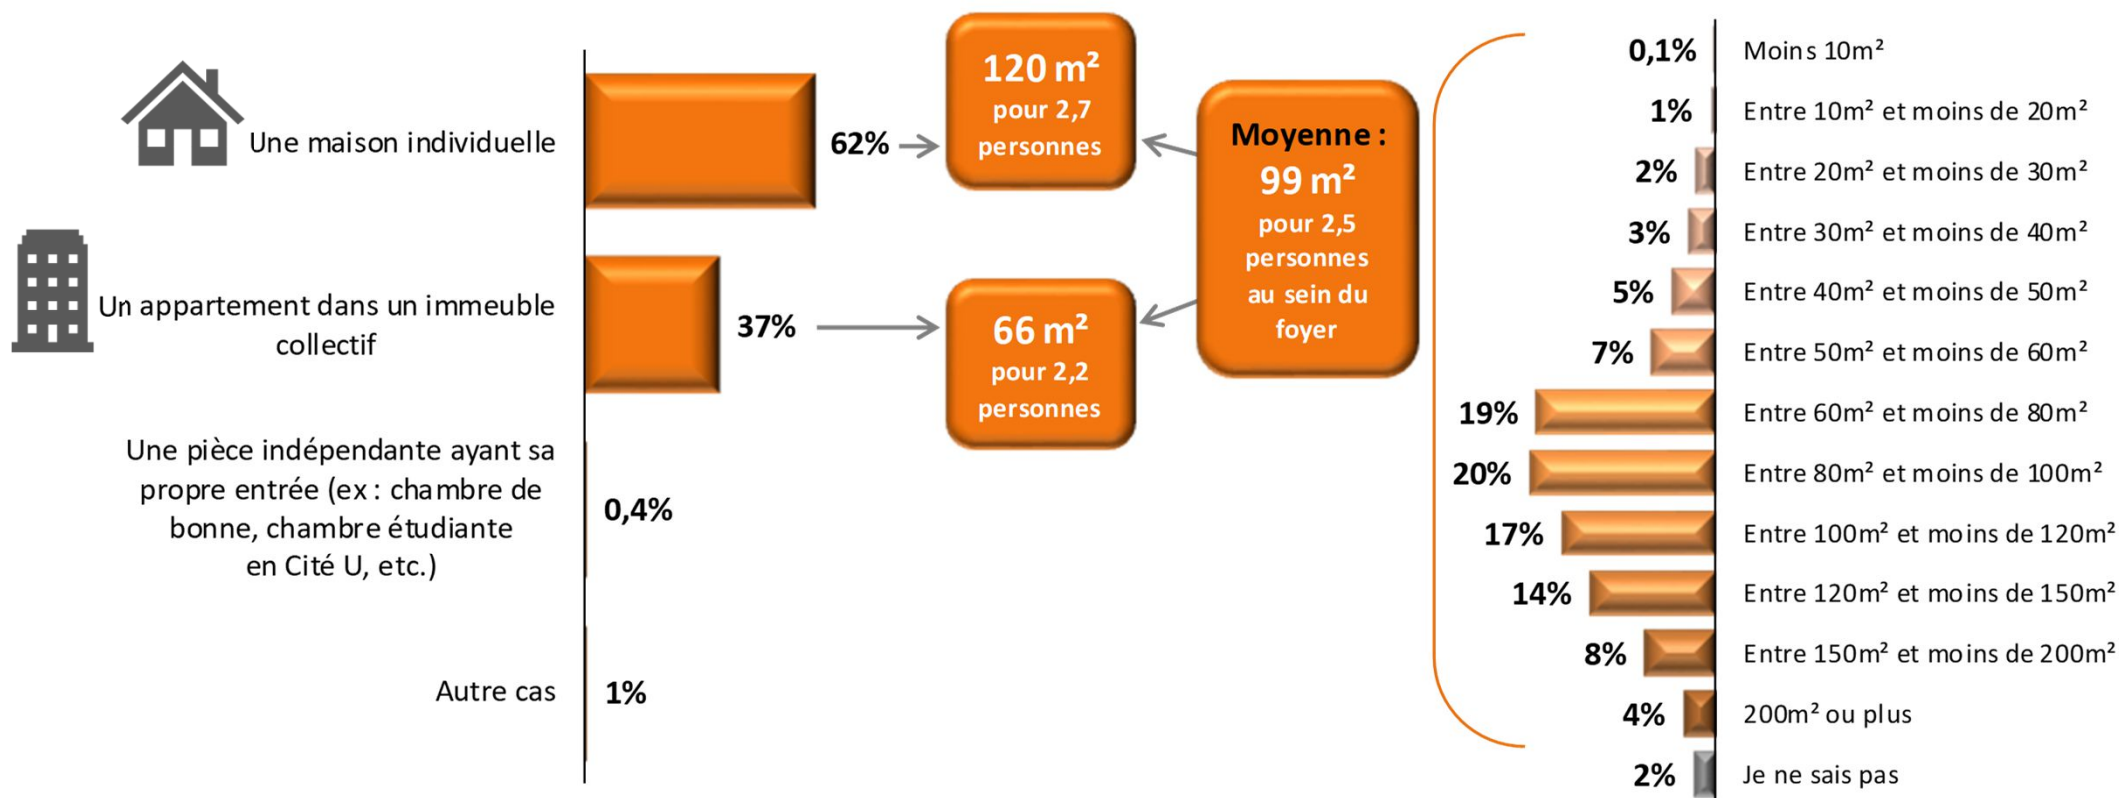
Une maison individuelle 62%

Un appartement dans un immeuble collectif 37%

Une pièce indépendante ayant sa propre entrée (ex : chambre de bonne, chambre étudiante en Cité U, etc.) 0,4%

Autre cas 1%

120 m²
pour 2,7 personnes

66 m²
pour 2,2 personnes

Moyenne :
99 m²
pour 2,5 personnes au sein du foyer

0,1% Moins 10m²
1% Entre 10m² et moins de 20m²
2% Entre 20m² et moins de 30m²
3% Entre 30m² et moins de 40m²
5% Entre 40m² et moins de 50m²
7% Entre 50m² et moins de 60m²
19% Entre 60m² et moins de 80m²
20% Entre 80m² et moins de 100m²
17% Entre 100m² et moins de 120m²
14% Entre 120m² et moins de 150m²
8% Entre 150m² et moins de 200m²
4% 200m² ou plus
2% Je ne sais pas